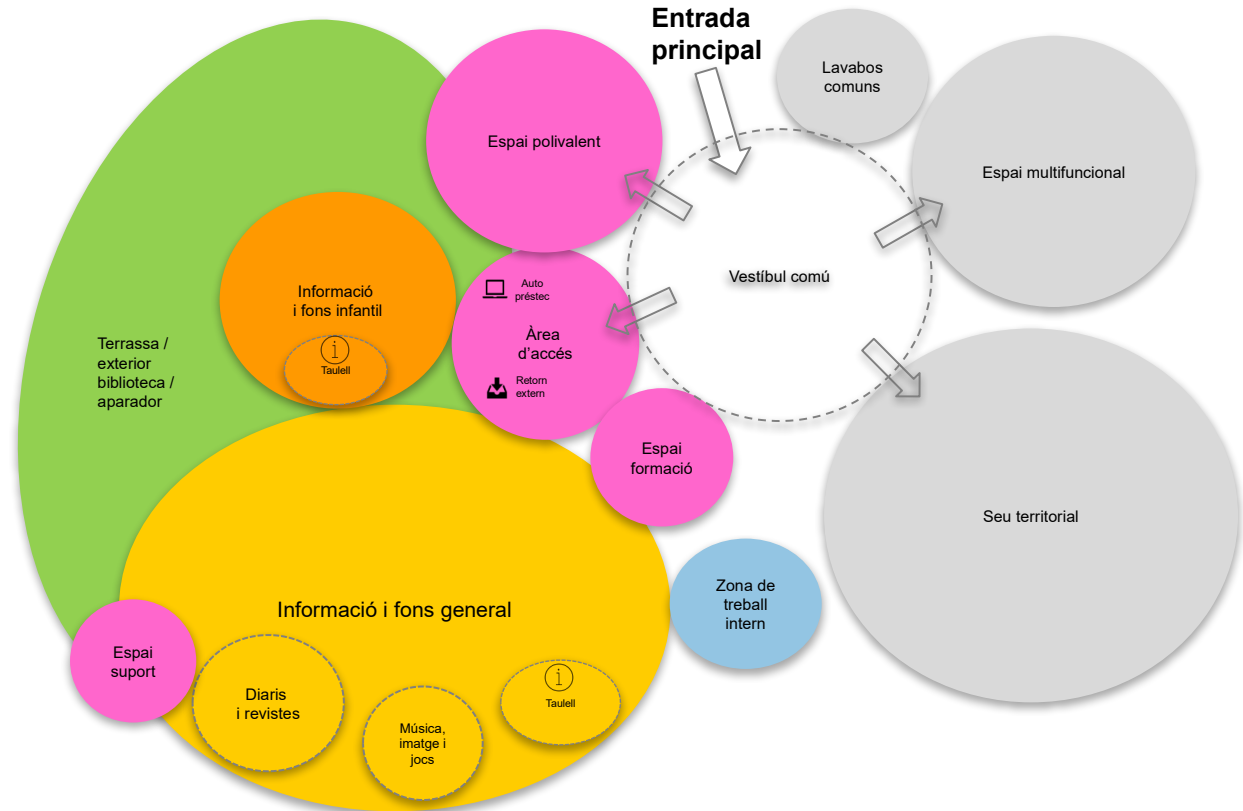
Entrada principal

Lavabos comuns

Espai polivalent

Espai multifuncional

Vestíbul comú

Informació i fons infantil

Taulell

Auto préstec

Àrea d'accés

Retorn extern

Terrassa / exterior biblioteca / aparador

Espai formació

Seu territorial

Informació i fons general

Zona de treball intern

Espai suport

Diaris i revistes

Música, imatge i jocs

Taulell